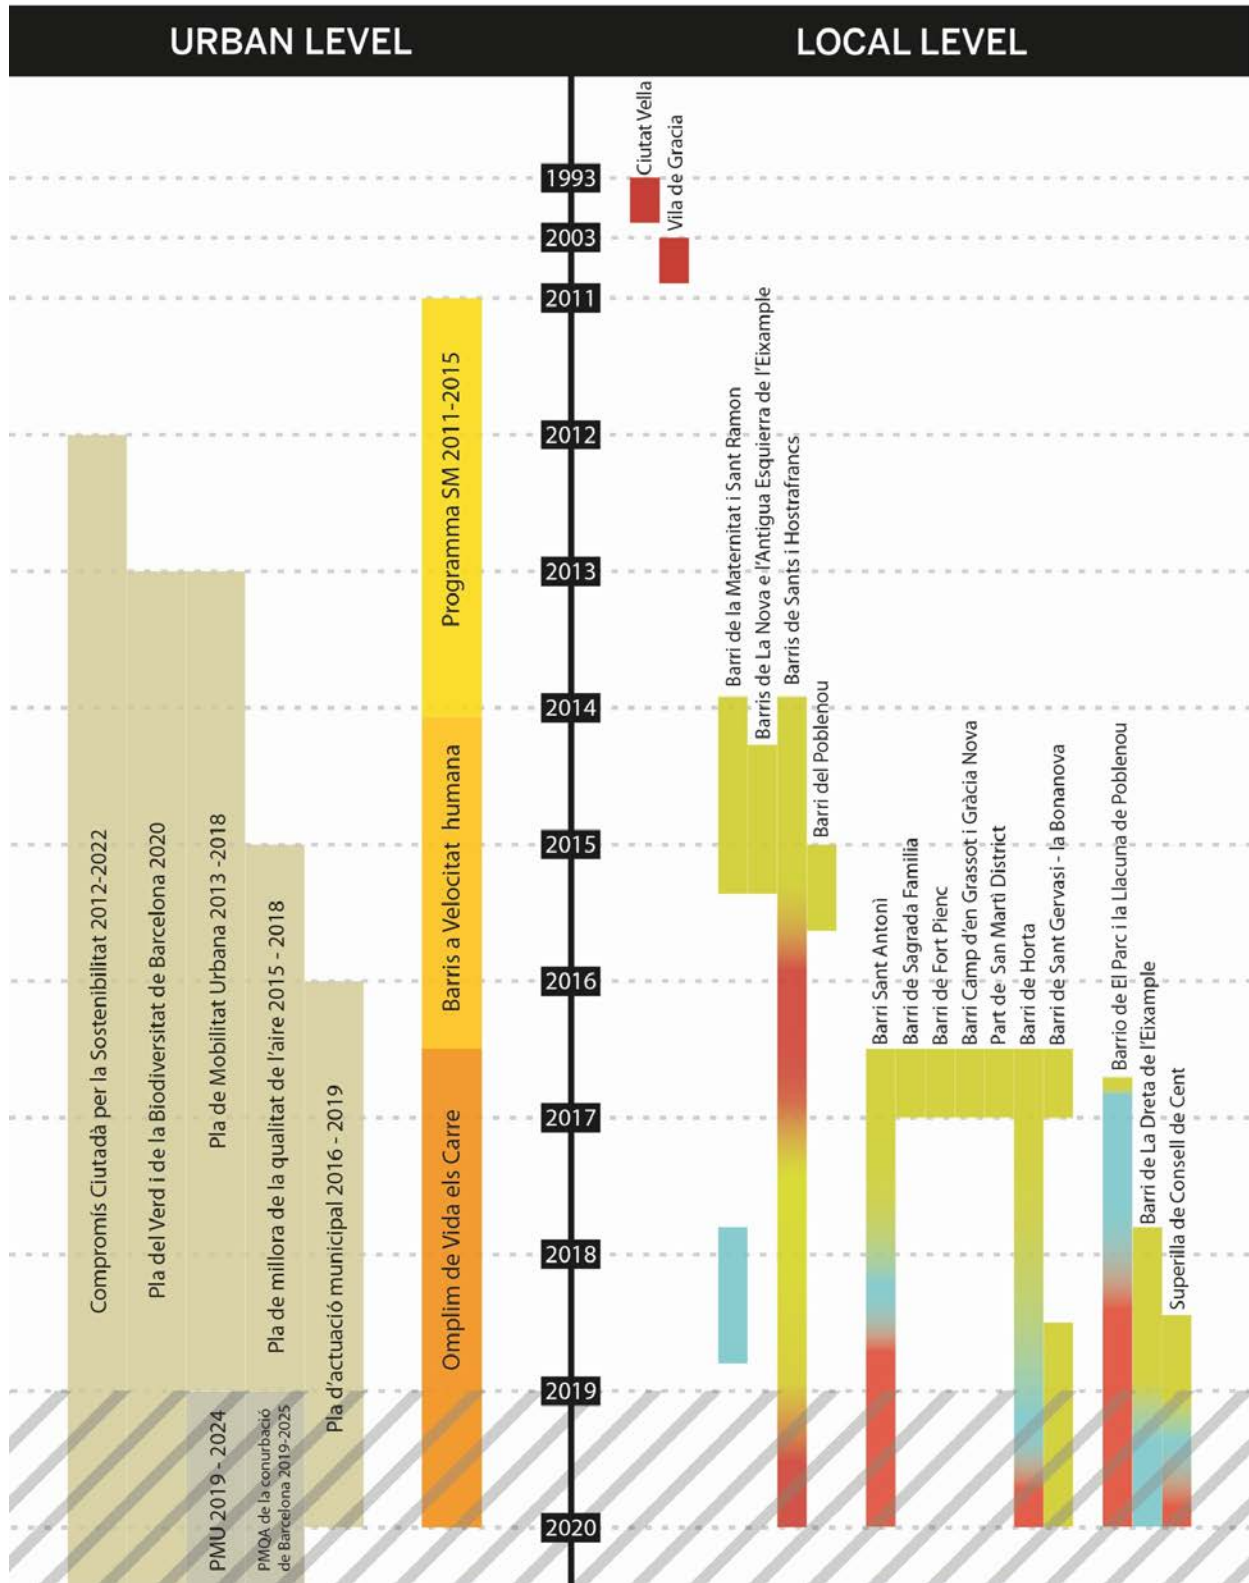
URBAN LEVEL

LOCAL LEVEL

1993
2003
2011
2012
2013
2014
2015
2016
2017
2018
2019
2020

Compromís Ciutadà per la Sostenibilitat 2012-2022

Pla del Verd i de la Biodiversitat de Barcelona 2020

Pla de Mobilitat Urbana 2013 -2018

PMU 2019 - 2024

Pla de millora de la qualitat de l'aire 2015 - 2018

PMQA de la conurbació de Barcelona 2019-2025

Pla d'actuació municipal 2016 - 2019

Programma SM 2011-2015

Barris a Velocitat humana

Omplim de Vida els Carre

Ciutat Vella

Vila de Gracia

Barri de la Maternitat i Sant Ramon

Barris de La Nova e l'Antigua Esquierra de l'Eixample

Barris de Sants i Hostrafrancs

Barri del Poblenou

Barri Sant Antonì

Barri de Sagrada Familia

Barri de Fort Pienc

Barri Camp d'en Grassot i Gràcia Nova

Part de San Martì District

Barri de Horta

Barri de Sant Gervasi - la Bonanova

Barrio de El Parc i la Llacuna de Poblenou

Barri de La Dreta de l'Eixample

Superilla de Consell de Cent